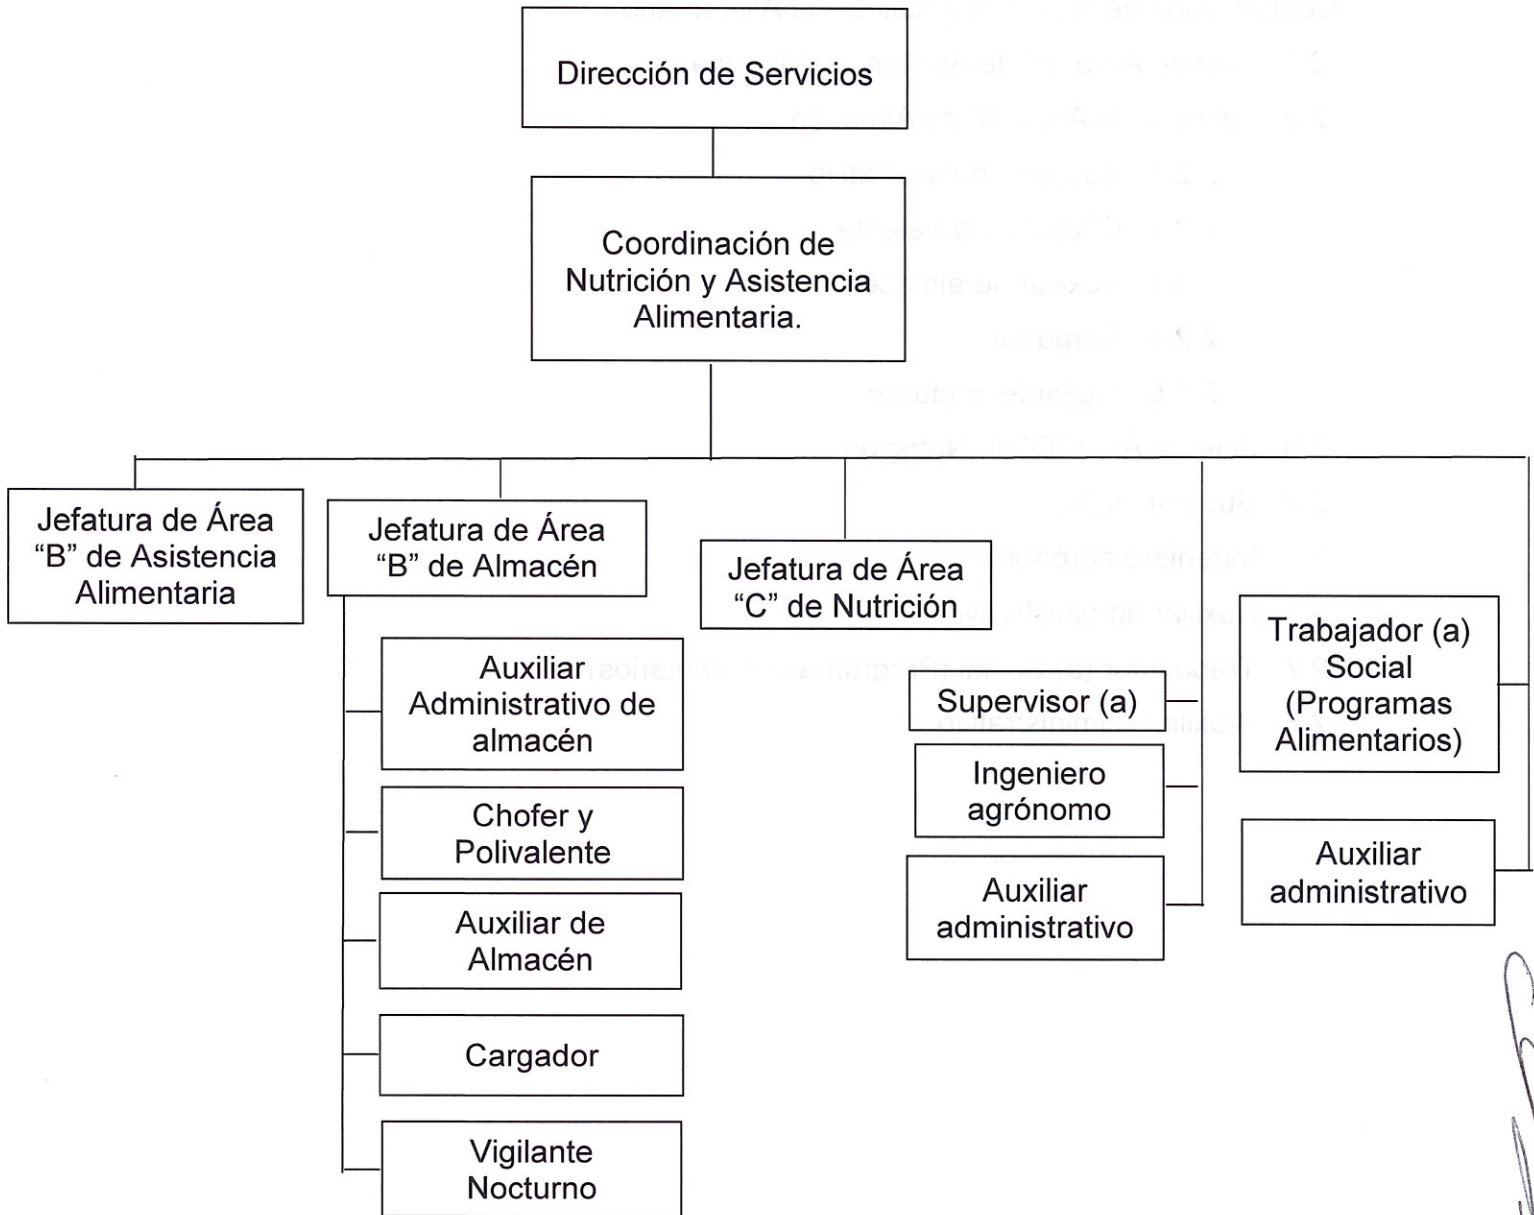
Dirección de Servicios

Coordinación de Nutrición y Asistencia Alimentaria.

Jefatura de Área "B" de Asistencia Alimentaria

Jefatura de Área "B" de Almacén

Auxiliar Administrativo de almacén

Chofer y Polivalente

Auxiliar de Almacén

Cargador

Vigilante Nocturno

Jefatura de Área "C" de Nutrición

Supervisor (a)

Ingeniero agrónomo

Auxiliar administrativo

Trabajador (a) Social (Programas Alimentarios)

Auxiliar administrativo